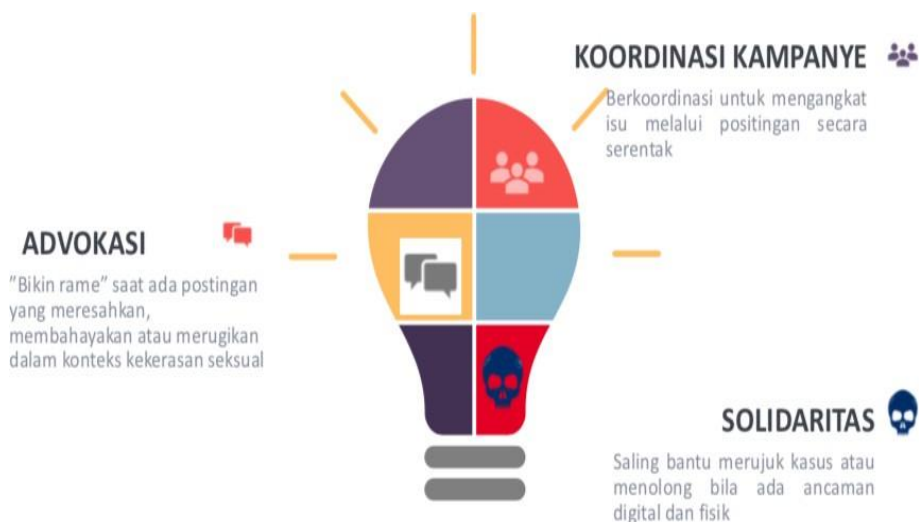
KOORDINASI KAMPANYE

Berkoordinasi untuk mengangkat isu melalui positingan secara serentak

ADVOKASI

"Bikin rame" saat ada postingan yang meresahkan, membahayakan atau merugikan dalam konteks kekerasan seksual

SOLIDARITAS

Saling bantu merujuk kasus atau menolong bila ada ancaman digital dan fisik